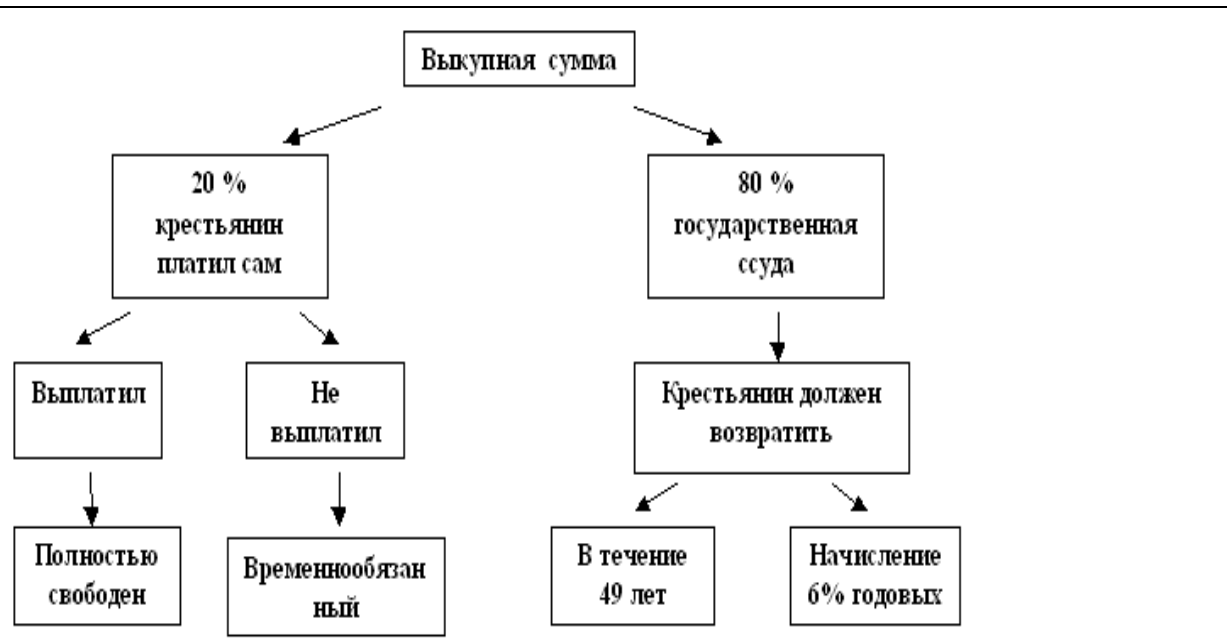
Выкупная сумма

20 % крестьянин платил сам

80 % государственная ссуда

Выплатил

Не выплатил

Крестьянин должен возвратить

Полностью свободен

Временнообязанный

В течение 49 лет

Начисление 6% годовых